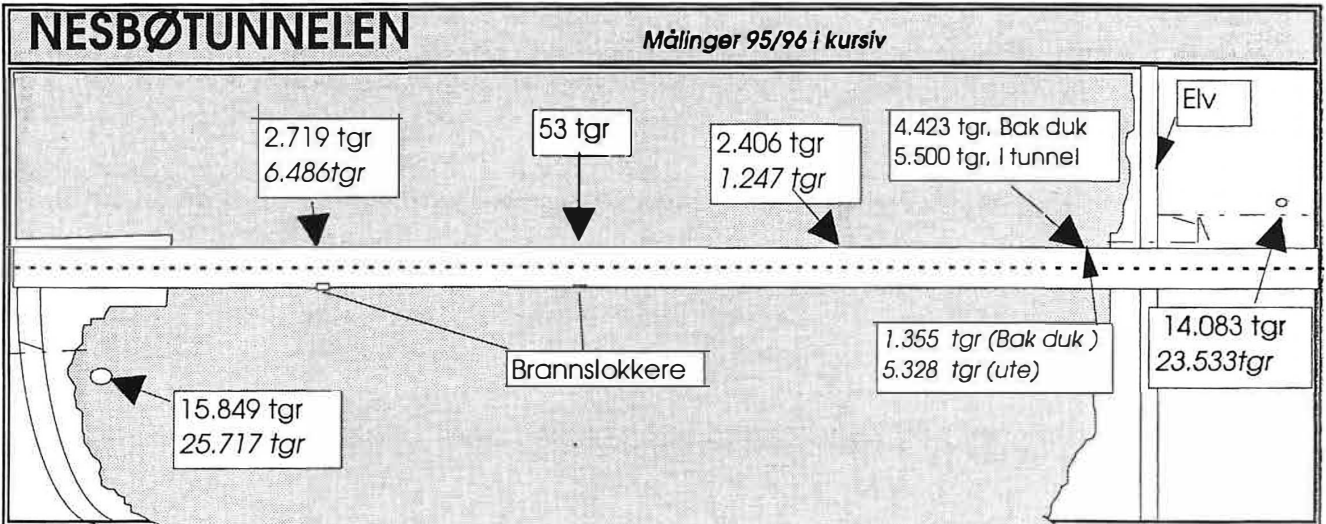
NESBØTUNNELEN

*Målinger 95/96 i kursiv*

Elv

2.719 tgr
*6.486tgr*

53 tgr

2.406 tgr
*1.247 tgr*

4.423 tgr, Bak duk
5.500 tgr, I tunnel

*1.355 tgr (Bak duk )*
*5.328 tgr (ute)*

14.083 tgr
*23.533tgr*

Brannslokkere

15.849 tgr
*25.717 tgr*